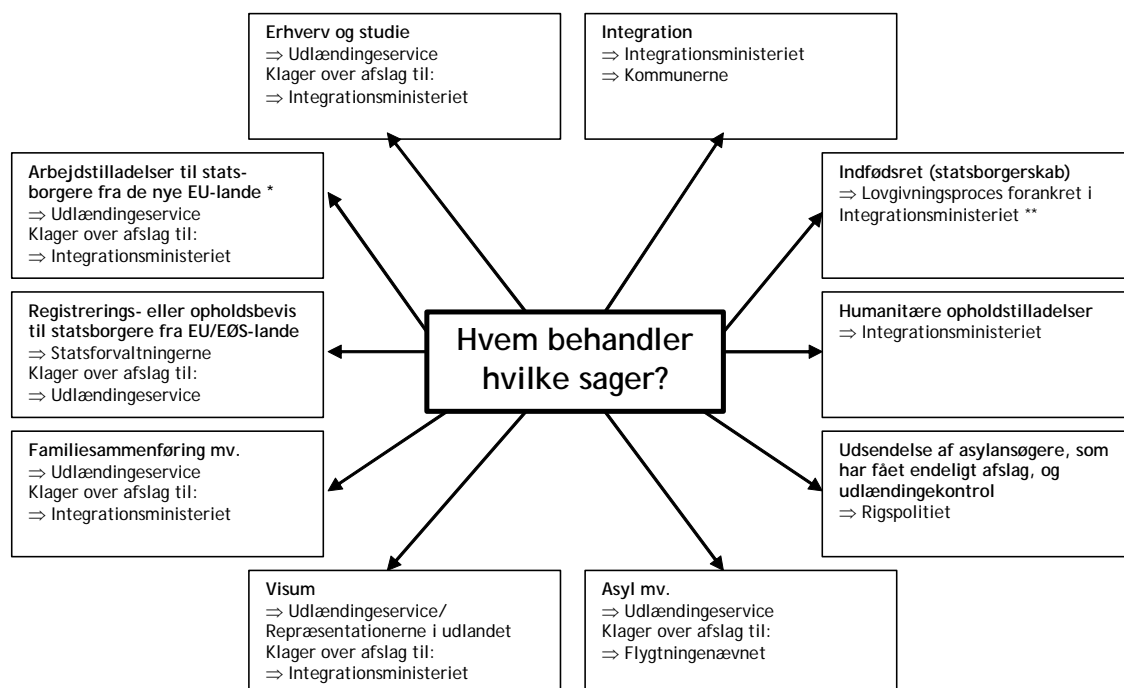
**Erhverv og studie**
⇒ Udlændingeservice
Klager over afslag til:
⇒ Integrationsministeriet

**Integration**
⇒ Integrationsministeriet
⇒ Kommunerne

**Arbejdstilladelser til statsborgere fra de nye EU-lande \***
⇒ Udlændingeservice
Klager over afslag til:
⇒ Integrationsministeriet

**Indfødsret (statsborgerskab)**
⇒ Lovgivningsproces forankret i Integrationsministeriet \*\*

**Registrerings- eller opholdsbevis til statsborgere fra EU/EØS-lande**
⇒ Statsforvaltningerne
Klager over afslag til:
⇒ Udlændingeservice

**Hvem behandler hvilke sager?**

**Humanitære opholdstilladelser**
⇒ Integrationsministeriet

**Familiesammenføring mv.**
⇒ Udlændingeservice
Klager over afslag til:
⇒ Integrationsministeriet

**Udsendelse af asylansøgere, som har fået endeligt afslag, og udlændingekontrol**
⇒ Rigspolitiet

**Visum**
⇒ Udlændingeservice/ Repræsentationerne i udlandet
Klager over afslag til:
⇒ Integrationsministeriet

**Asyl mv.**
⇒ Udlændingeservice
Klager over afslag til:
⇒ Flygtningenævnet